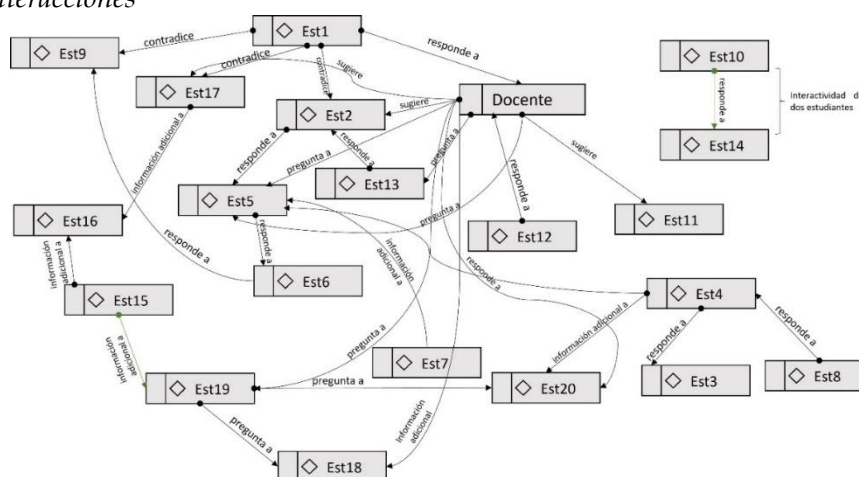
Interacciones

◇ Est1
◇ Est9
contradice
contradice
responde a
◇ Est17
contradice
sugiere
◇ Docente
◇ Est10
responde a
Interactividad de dos estudiantes
◇ Est14
sugiere
◇ Est2
información adicional a
responde a
pregunta a
responde a
pregunta a
responde a
◇ Est13
sugiere
◇ Est5
pregunta a
◇ Est16
responde a
◇ Est12
◇ Est11
información adicional a
responde a
información adicional a
◇ Est6
responde a
◇ Est15
◇ Est4
información adicional a
responde a
responde a
información adicional a
◇ Est7
pregunta a
◇ Est3
◇ Est8
◇ Est19
pregunta a
◇ Est20
pregunta a
Información adicional
◇ Est18